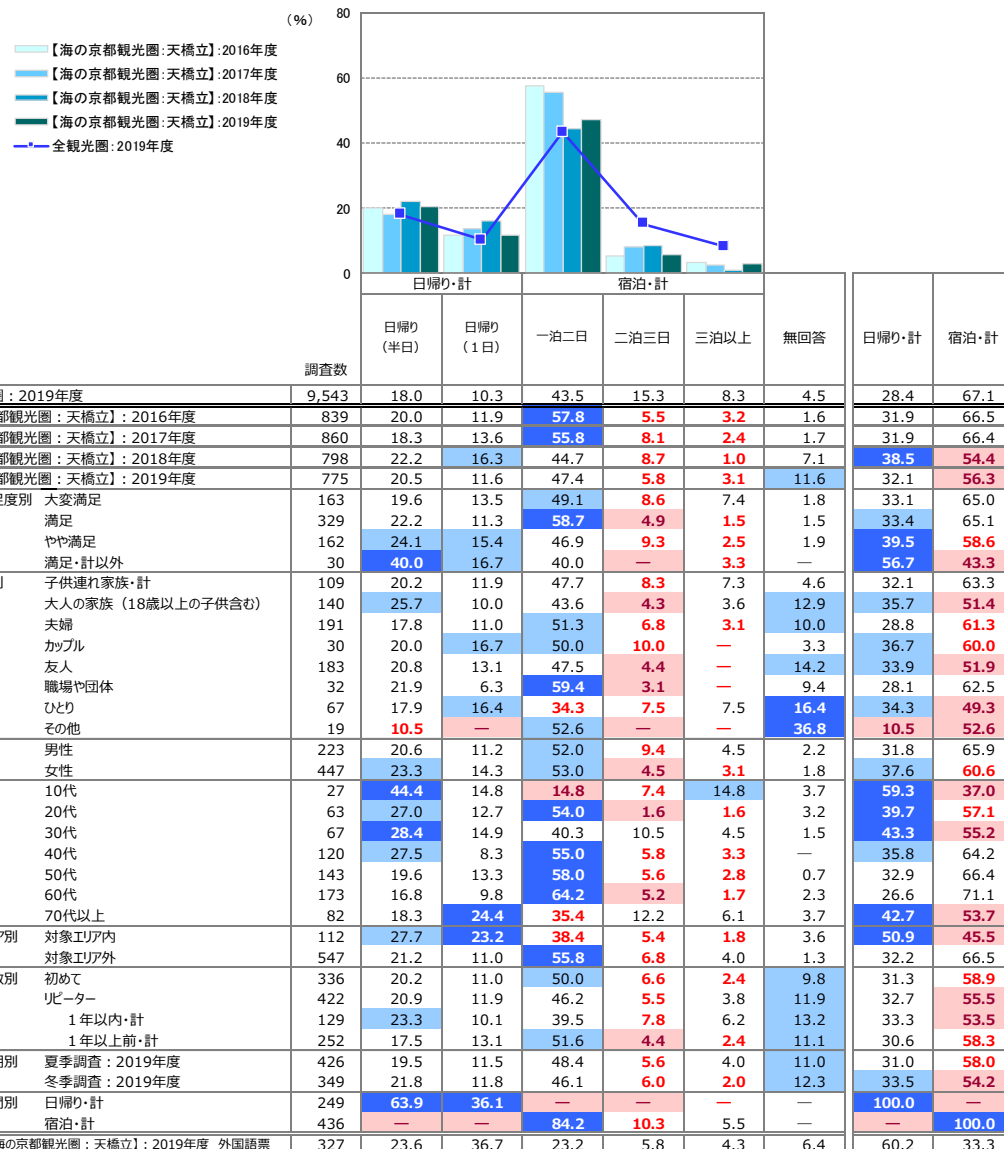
（%）
【海の京都観光圏:天橋立】:2016年度
【海の京都観光圏:天橋立】:2017年度
【海の京都観光圏:天橋立】:2018年度
【海の京都観光圏:天橋立】:2019年度
全観光圏:2019年度

80
60
40
20
0

| | | 調査数 | 日帰り（半日） | 日帰り（１日） | 一泊二日 | 二泊三日 | 三泊以上 | 無回答 | 日帰り・計 | 宿泊・計 |
|---|---|---|---|---|---|---|---|---|---|---|
| | | | 日帰り・計 | | 宿泊・計 | | | | | |
| 圏：2019年度 | | 9,543 | 18.0 | 10.3 | 43.5 | 15.3 | 8.3 | 4.5 | 28.4 | 67.1 |
| 都観光圏：天橋立】：2016年度 | | 839 | 20.0 | 11.9 | 57.8 | 5.5 | 3.2 | 1.6 | 31.9 | 66.5 |
| 都観光圏：天橋立】：2017年度 | | 860 | 18.3 | 13.6 | 55.8 | 8.1 | 2.4 | 1.7 | 31.9 | 66.4 |
| 都観光圏：天橋立】：2018年度 | | 798 | 22.2 | 16.3 | 44.7 | 8.7 | 1.0 | 7.1 | 38.5 | 54.4 |
| 都観光圏：天橋立】：2019年度 | | 775 | 20.5 | 11.6 | 47.4 | 5.8 | 3.1 | 11.6 | 32.1 | 56.3 |
| 足度別 | 大変満足 | 163 | 19.6 | 13.5 | 49.1 | 8.6 | 7.4 | 1.8 | 33.1 | 65.0 |
| | 満足 | 329 | 22.2 | 11.3 | 58.7 | 4.9 | 1.5 | 1.5 | 33.4 | 65.1 |
| | やや満足 | 162 | 24.1 | 15.4 | 46.9 | 9.3 | 2.5 | 1.9 | 39.5 | 58.6 |
| | 満足・計以外 | 30 | 40.0 | 16.7 | 40.0 | — | 3.3 | — | 56.7 | 43.3 |
| 別 | 子供連れ家族・計 | 109 | 20.2 | 11.9 | 47.7 | 8.3 | 7.3 | 4.6 | 32.1 | 63.3 |
| | 大人の家族（18歳以上の子供含む） | 140 | 25.7 | 10.0 | 43.6 | 4.3 | 3.6 | 12.9 | 35.7 | 51.4 |
| | 夫婦 | 191 | 17.8 | 11.0 | 51.3 | 6.8 | 3.1 | 10.0 | 28.8 | 61.3 |
| | カップル | 30 | 20.0 | 16.7 | 50.0 | 10.0 | — | 3.3 | 36.7 | 60.0 |
| | 友人 | 183 | 20.8 | 13.1 | 47.5 | 4.4 | — | 14.2 | 33.9 | 51.9 |
| | 職場や団体 | 32 | 21.9 | 6.3 | 59.4 | 3.1 | — | 9.4 | 28.1 | 62.5 |
| | ひとり | 67 | 17.9 | 16.4 | 34.3 | 7.5 | 7.5 | 16.4 | 34.3 | 49.3 |
| | その他 | 19 | 10.5 | — | 52.6 | — | — | 36.8 | 10.5 | 52.6 |
| | 男性 | 223 | 20.6 | 11.2 | 52.0 | 9.4 | 4.5 | 2.2 | 31.8 | 65.9 |
| | 女性 | 447 | 23.3 | 14.3 | 53.0 | 4.5 | 3.1 | 1.8 | 37.6 | 60.6 |
| | 10代 | 27 | 44.4 | 14.8 | 14.8 | 7.4 | 14.8 | 3.7 | 59.3 | 37.0 |
| | 20代 | 63 | 27.0 | 12.7 | 54.0 | 1.6 | 1.6 | 3.2 | 39.7 | 57.1 |
| | 30代 | 67 | 28.4 | 14.9 | 40.3 | 10.5 | 4.5 | 1.5 | 43.3 | 55.2 |
| | 40代 | 120 | 27.5 | 8.3 | 55.0 | 5.8 | 3.3 | — | 35.8 | 64.2 |
| | 50代 | 143 | 19.6 | 13.3 | 58.0 | 5.6 | 2.8 | 0.7 | 32.9 | 66.4 |
| | 60代 | 173 | 16.8 | 9.8 | 64.2 | 5.2 | 1.7 | 2.3 | 26.6 | 71.1 |
| | 70代以上 | 82 | 18.3 | 24.4 | 35.4 | 12.2 | 6.1 | 3.7 | 42.7 | 53.7 |
| ア別 | 対象エリア内 | 112 | 27.7 | 23.2 | 38.4 | 5.4 | 1.8 | 3.6 | 50.9 | 45.5 |
| | 対象エリア外 | 547 | 21.2 | 11.0 | 55.8 | 6.8 | 4.0 | 1.3 | 32.2 | 66.5 |
| 数別 | 初めて | 336 | 20.2 | 11.0 | 50.0 | 6.6 | 2.4 | 9.8 | 31.3 | 58.9 |
| | リピーター | 422 | 20.9 | 11.9 | 46.2 | 5.5 | 3.8 | 11.9 | 32.7 | 55.5 |
| | １年以内・計 | 129 | 23.3 | 10.1 | 39.5 | 7.8 | 6.2 | 13.2 | 33.3 | 53.5 |
| | １年以上前・計 | 252 | 17.5 | 13.1 | 51.6 | 4.4 | 2.4 | 11.1 | 30.6 | 58.3 |
| 期別 | 夏季調査：2019年度 | 426 | 19.5 | 11.5 | 48.4 | 5.6 | 4.0 | 11.0 | 31.0 | 58.0 |
| | 冬季調査：2019年度 | 349 | 21.8 | 11.8 | 46.1 | 6.0 | 2.0 | 12.3 | 33.5 | 54.2 |
| 間別 | 日帰り・計 | 249 | 63.9 | 36.1 | — | — | — | — | 100.0 | — |
| | 宿泊・計 | 436 | — | — | 84.2 | 10.3 | 5.5 | — | — | 100.0 |
| 海の京都観光圏：天橋立】：2019年度 外国語票 | | 327 | 23.6 | 36.7 | 23.2 | 5.8 | 4.3 | 6.4 | 60.2 | 33.3 |